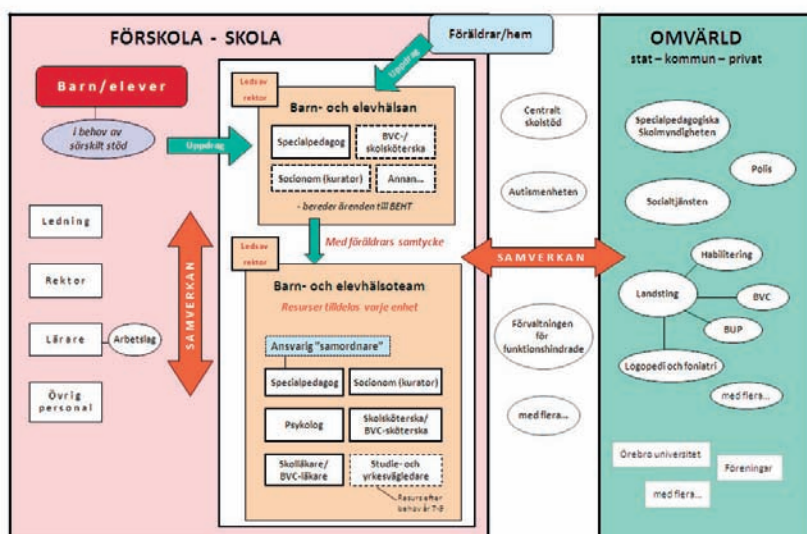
FÖRSKOLA - SKOLA

Föräldrar/hem

OMVÄRLD
stat – kommun – privat

Barn/elever

I behov av särskilt stöd

Uppdrag

Uppdrag

Leds av rektor

Barn- och elevhälsan

Specialpedagog

BVC-/skolsköterska

Socionom (kurator)

Annan...

- bereder ärenden till BEHT

Centralt skolstöd

Autismenheten

Specialpedagogiska Skolmyndigheten

Polis

Socialtjänsten

Ledning

Rektor

Lärare

Arbetslag

Övrig personal

SAMVERKAN

Med föräldrars samtycke

SAMVERKAN

Leds av rektor

Barn- och elevhälsoteam

Resurser tilldelas varje enhet

Ansvarig "samordnare"

Specialpedagog

Socionom (kurator)

Psykolog

Skolsköterska/ BVC-sköterska

Skolläkare/ BVC-läkare

Studie- och yrkesvägledare

Resurs efter behov år 7-9

Förvaltningen för funktionshindrade

med flera...

Habilitering

Landsting

BVC

BUP

Logopedi och foniatri

med flera...

Örebro universitet

Föreningar

med flera...